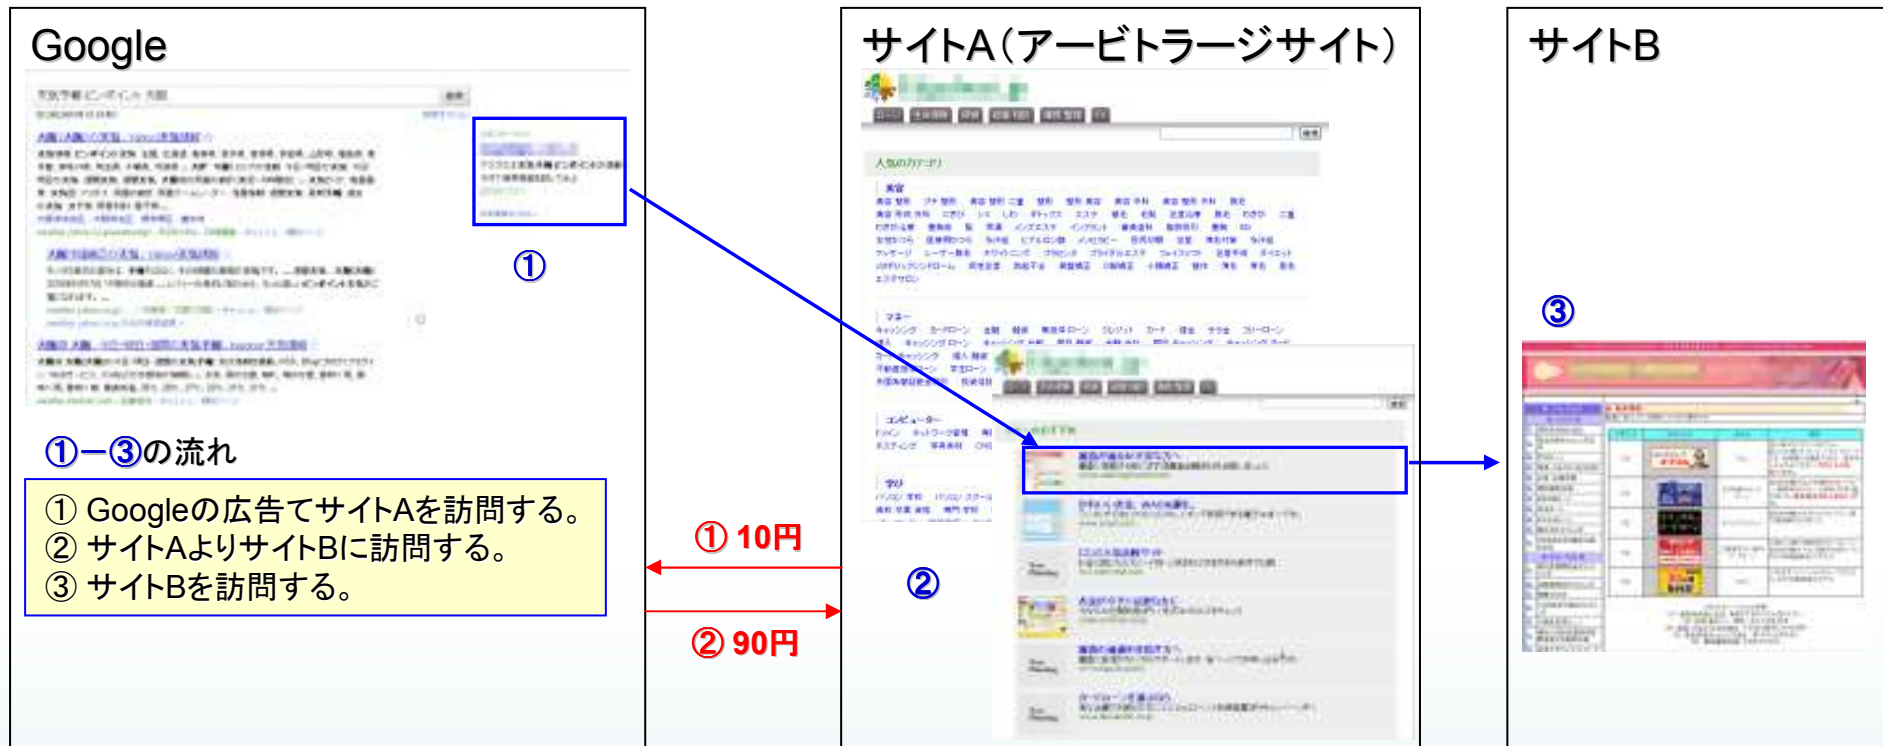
Google

①

①ー③の流れ

① Googleの広告てサイトAを訪問する。
② サイトAよりサイトBに訪問する。
③ サイトBを訪問する。

サイトA(アービトラージサイト)

人気のカテゴリ

美容

マネー

コンピューター

学び

① 10円

② 90円

②

サイトB

③